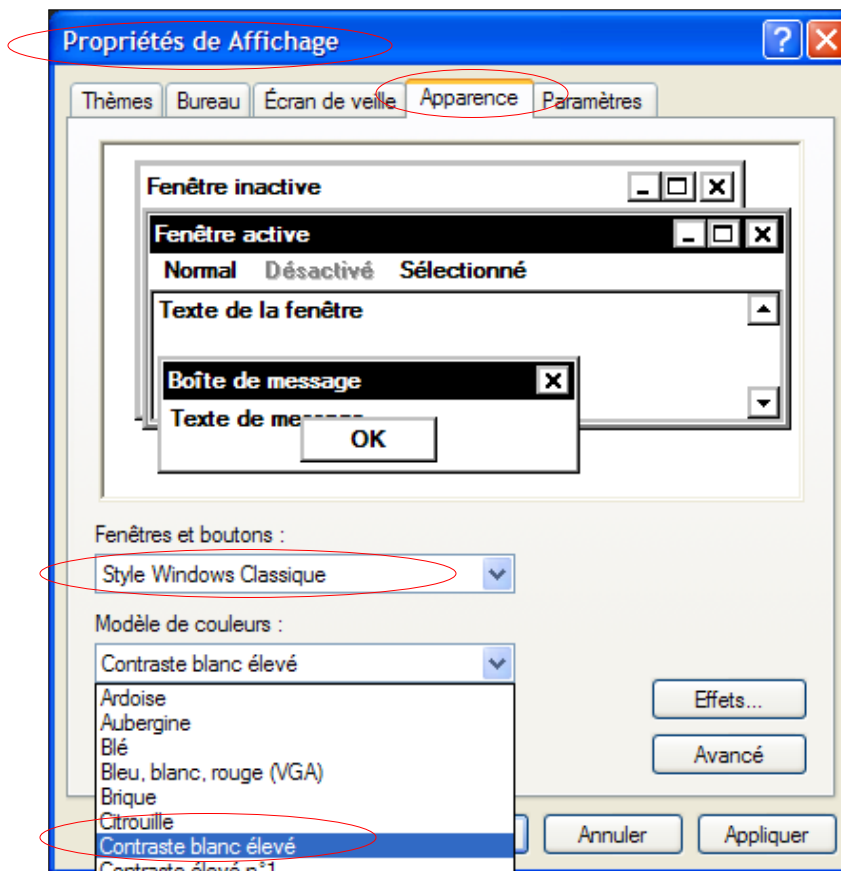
Propriétés de Affichage

Thèmes | Bureau | Écran de veille | Apparence | Paramètres

Fenêtre inactive

Fenêtre active

Normal Désactivé Sélectionné

Texte de la fenêtre

Boîte de message

Texte de me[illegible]

OK

Fenêtres et boutons :

Style Windows Classique

Modèle de couleurs :

Contraste blanc élevé

Ardoise
Aubergine
Blé
Bleu, blanc, rouge (VGA)
Brique
Citrouille
Contraste blanc élevé
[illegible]

Effets...

Avancé

Annuler

Appliquer